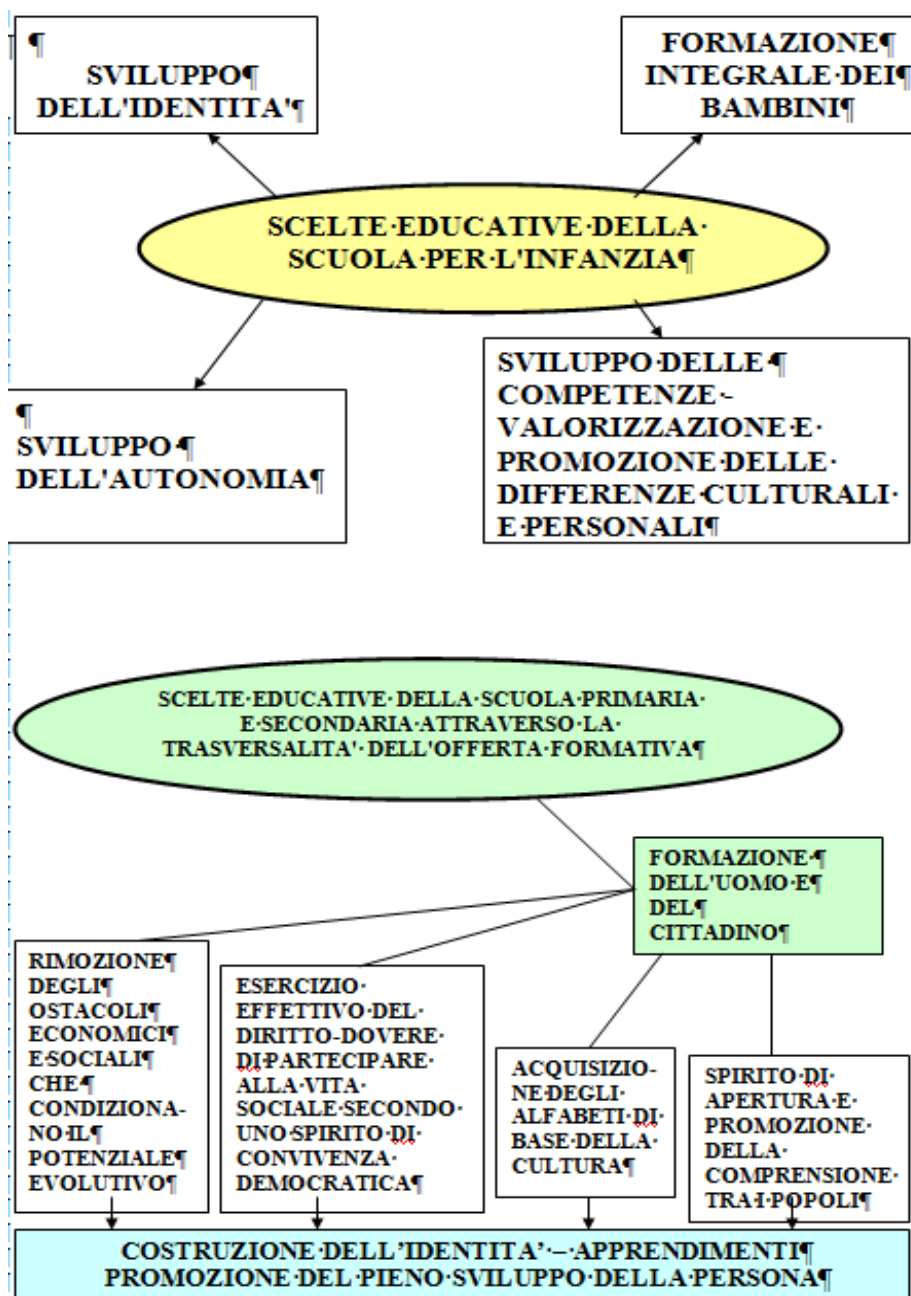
SVILUPPO DELL'IDENTITA'

FORMAZIONE INTEGRALE DEI BAMBINI

SCELTE EDUCATIVE DELLA SCUOLA PER L'INFANZIA

SVILUPPO DELL'AUTONOMIA

SVILUPPO DELLE COMPETENZE - VALORIZZAZIONE E PROMOZIONE DELLE DIFFERENZE CULTURALI E PERSONALI

SCELTE EDUCATIVE DELLA SCUOLA PRIMARIA E SECONDARIA ATTRAVERSO LA TRASVERSALITA' DELL'OFFERTA FORMATIVA

FORMAZIONE DELL'UOMO E DEL CITTADINO

RIMOZIONE DEGLI OSTACOLI ECONOMICI E SOCIALI CHE CONDIZIONANO IL POTENZIALE EVOLUTIVO

ESERCIZIO EFFETTIVO DEL DIRITTO-DOVERE DI PARTECIPARE ALLA VITA SOCIALE SECONDO UNO SPIRITO DI CONVIVENZA DEMOCRATICA

ACQUISIZIONE DEGLI ALFABETI DI BASE DELLA CULTURA

SPIRITO DI APERTURA E PROMOZIONE DELLA COMPRENSIONE TRA I POPOLI

COSTRUZIONE DELL'IDENTITA' – APPRENDIMENTI
PROMOZIONE DEL PIENO SVILUPPO DELLA PERSONA